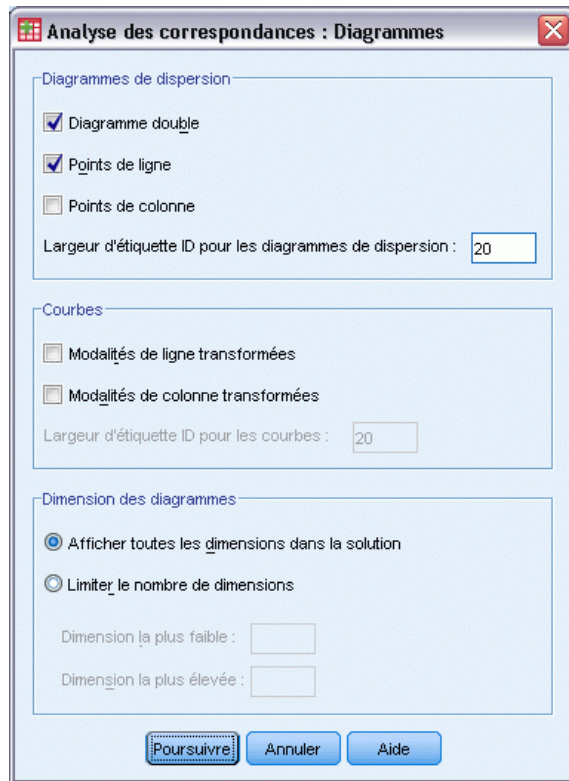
Analyse des correspondances : Diagrammes

Diagrammes de dispersion

Diagramme double

Points de ligne

Points de colonne

Largeur d'étiquette ID pour les diagrammes de dispersion : 20

Courbes

Modalités de ligne transformées

Modalités de colonne transformées

Largeur d'étiquette ID pour les courbes : 20

Dimension des diagrammes

Afficher toutes les dimensions dans la solution

Limiter le nombre de dimensions

Dimension la plus faible :

Dimension la plus élevée :

Poursuivre Annuler Aide